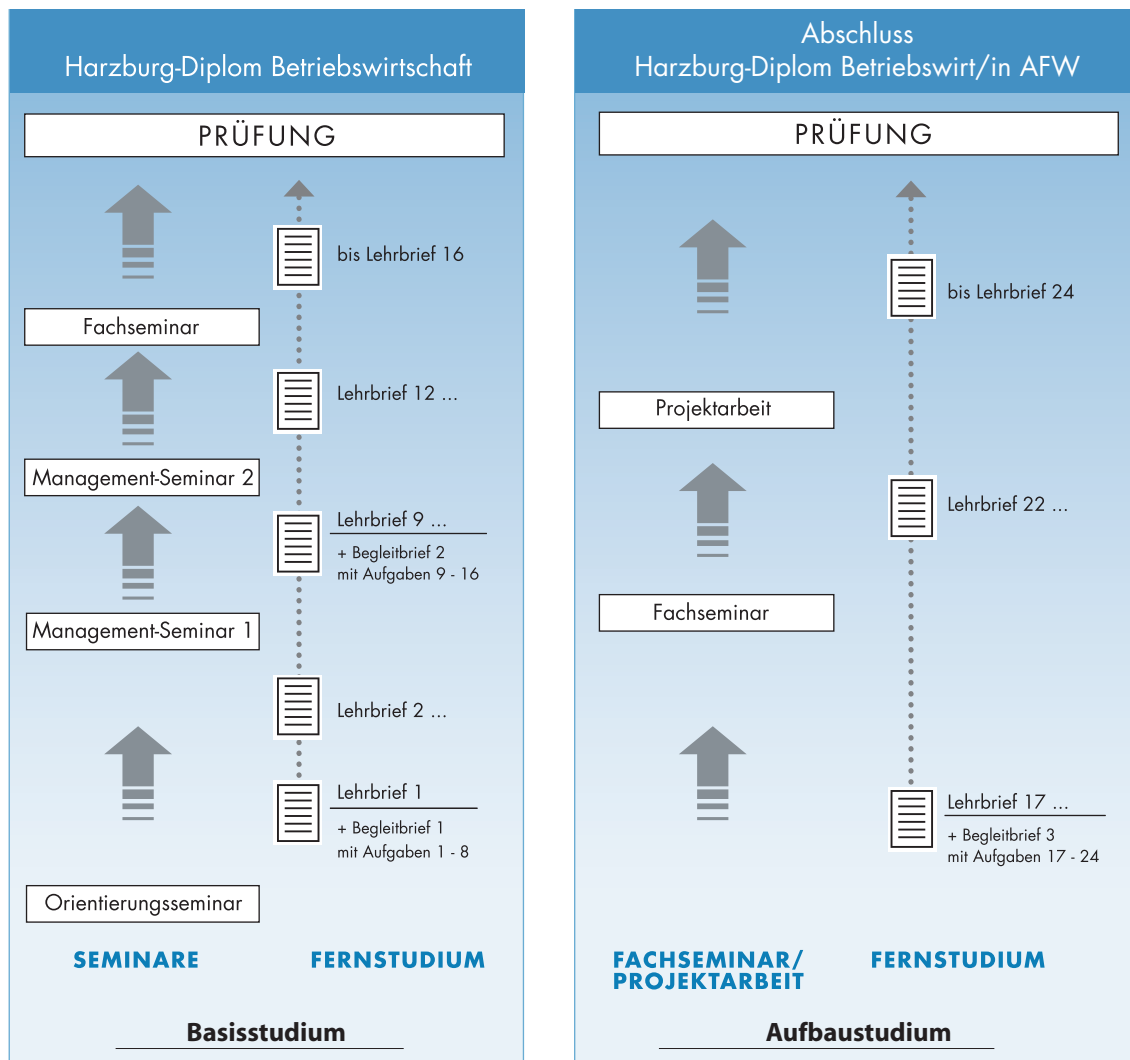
Harzburg-Diplom Betriebswirtschaft

PRÜFUNG

bis Lehrbrief 16

Fachseminar

Lehrbrief 12 ...

Management-Seminar 2

Lehrbrief 9 ...
+ Begleitbrief 2
mit Aufgaben 9 - 16

Management-Seminar 1

Lehrbrief 2 ...

Lehrbrief 1
+ Begleitbrief 1
mit Aufgaben 1 - 8

Orientierungsseminar

SEMINARE

FERNSTUDIUM

Basisstudium

Abschluss
Harzburg-Diplom Betriebswirt/in AFW

PRÜFUNG

bis Lehrbrief 24

Projektarbeit

Lehrbrief 22 ...

Fachseminar

Lehrbrief 17 ...
+ Begleitbrief 3
mit Aufgaben 17 - 24

FACHSEMINAR/
PROJEKTARBEIT

FERNSTUDIUM

Aufbaustudium